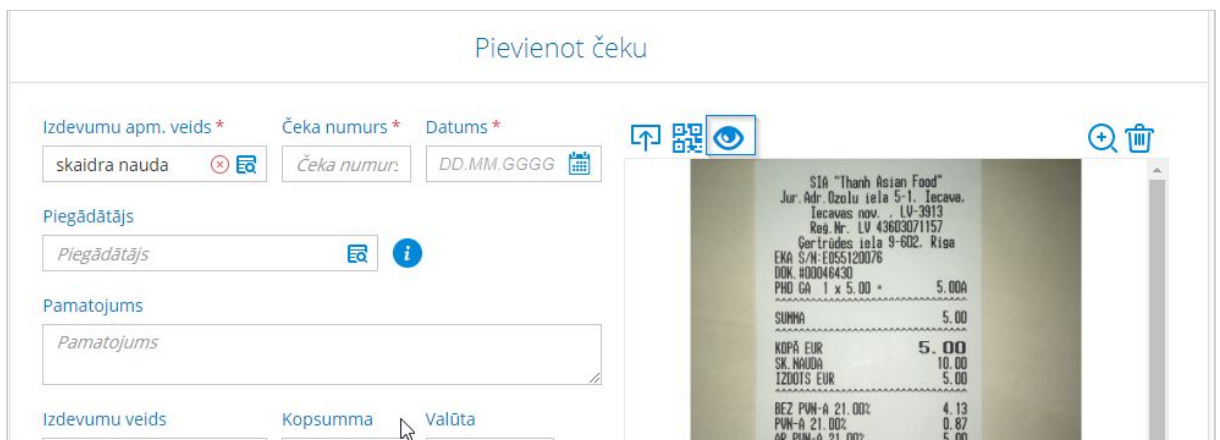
Pievienot čeku

Izdevumu apm. veids *
skaidra nauda

Čeka numurs *
Čeka numurs

Datums *
DD.MM.GGGG

Piegādātājs
Piegādātājs

Pamatojums
Pamatojums

Izdevumu veids

Kopsumma

Valūta

SIA "Thanh Asian Food"
Jur.Adr.Ozolu iela 5-1. Iecava.
Iecavas nov. . LV-3913
Reg.Nr. LV 43603071157
Gertrūdes iela 9-602. Riga
EKA S/N:E055120076
DOK. #00046430
PHO GA 1 x 5.00 = 5.00A
SUMMA 5.00
KOPĀ EUR 5.00
SK.NAUDA 10.00
IZDOTS EUR 5.00
BEZ PVN-A 21.00% 4.13
PVN-A 21.00% 0.87
AR PVN-A 21.00% 5.00